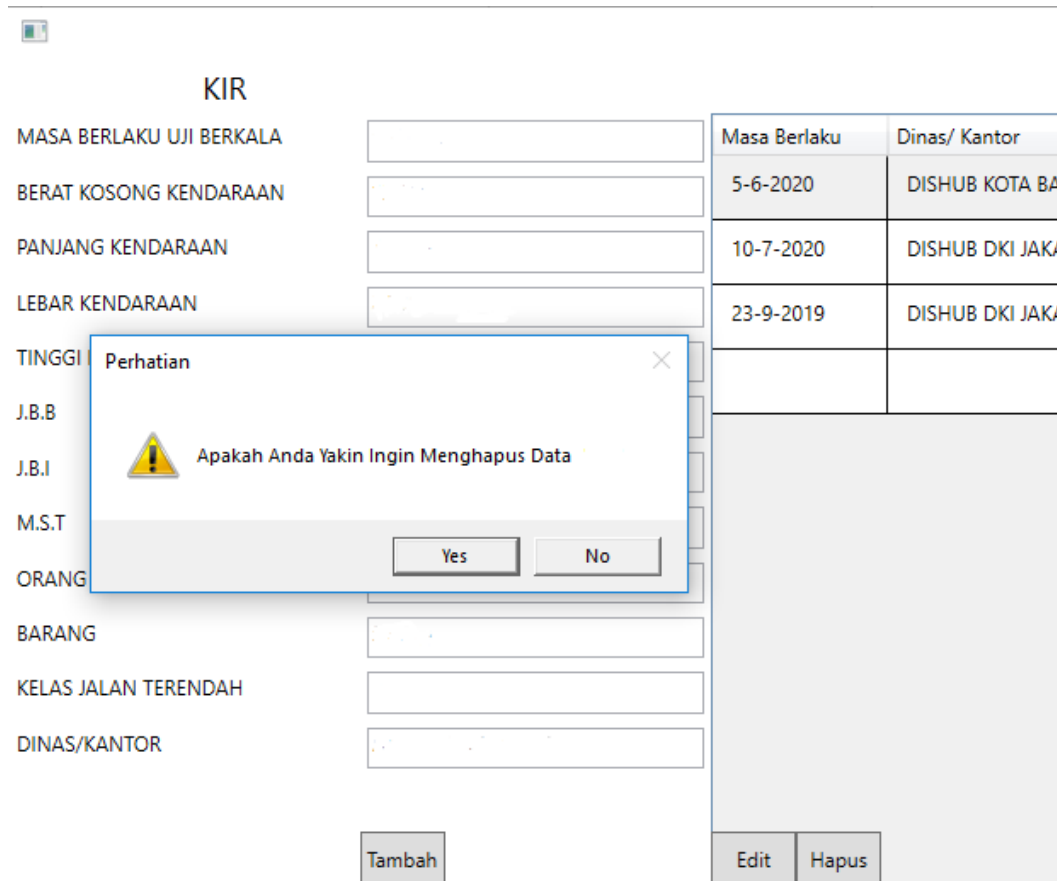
KIR

MASA BERLAKU UJI BERKALA

BERAT KOSONG KENDARAAN

PANJANG KENDARAAN

LEBAR KENDARAAN

TINGGI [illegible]

J.B.B

J.B.I

M.S.T

ORANG

BARANG

KELAS JALAN TERENDAH

DINAS/KANTOR

Tambah

| Masa Berlaku | Dinas/ Kantor |
|---|---|
| 5-6-2020 | DISHUB KOTA BA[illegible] |
| 10-7-2020 | DISHUB DKI JAK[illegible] |
| 23-9-2019 | DISHUB DKI JAK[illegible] |
| | |

Edit Hapus

Perhatian

Apakah Anda Yakin Ingin Menghapus Data

Yes No